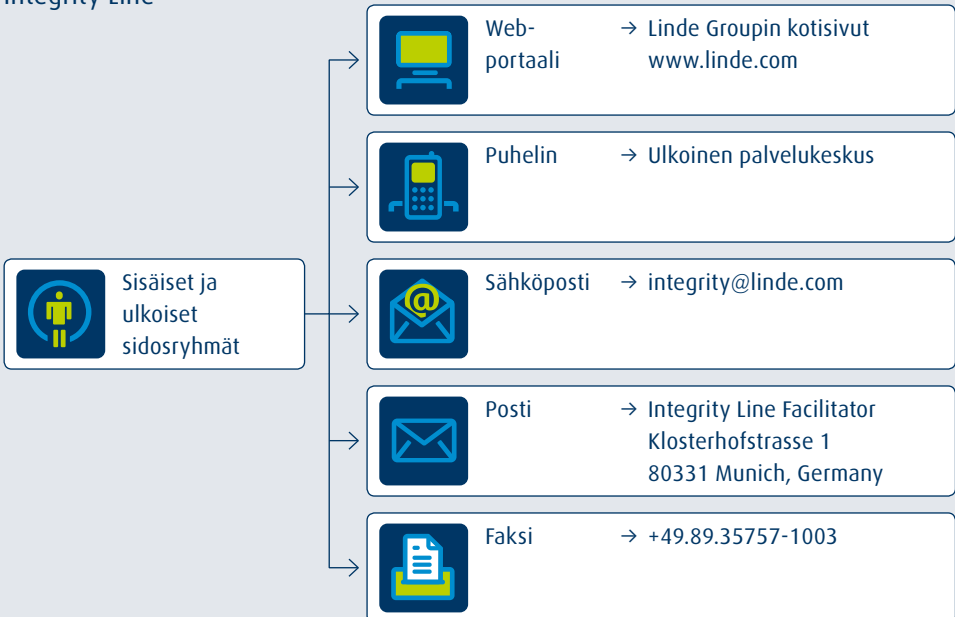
Integrity Line

Sisäiset ja ulkoiset sidosryhmät

Web-portaali → Linde Groupin kotisivut www.linde.com

Puhelin → Ulkoinen palvelukeskus

Sähköposti → integrity@linde.com

Posti → Integrity Line Facilitator Klosterhofstrasse 1 80331 Munich, Germany

Faksi → +49.89.35757-1003